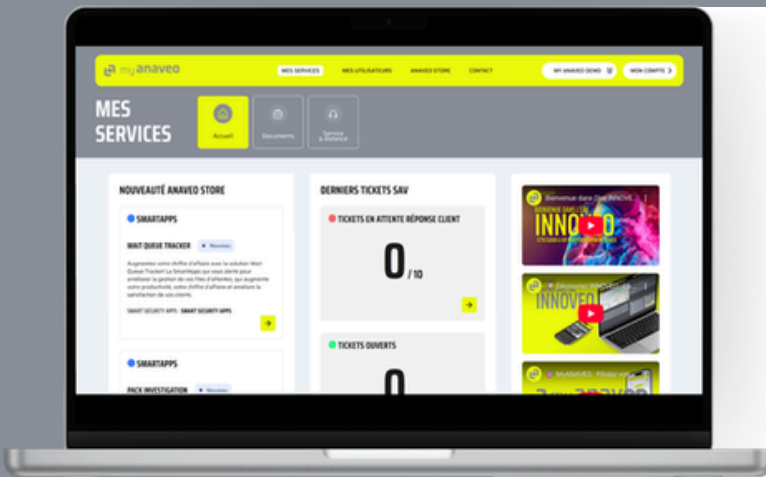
my anaveo

MES SERVICES MES UTILISATEURS ANAVEO STORE CONTACT MY ANAVEO DEMO MON COMPTE

MES SERVICES

Accueil Documents Service à Distance

NOUVEAUTÉ ANAVEO STORE

SMARTAPPS

WAIT QUEUE TRACKER Nouveau

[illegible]

SMART SECURITY APPS SMART SECURITY APPS

SMARTAPPS

PACK INVESTIGATION Nouveau

DERNIERS TICKETS SAV

TICKETS EN ATTENTE RÉPONSE CLIENT

0 / 10

TICKETS OUVERTS

0

Bienvenue dans l'ère INNOVE...

INNOVEO

Découvrez INNOVEO...

INNOVEO

MyANAVEO : Pilotez vos...

anaveo